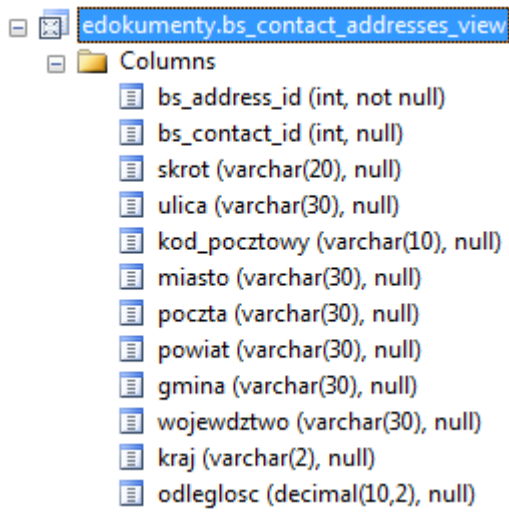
edokumenty.bs_contact_addresses_view
Columns
bs_address_id (int, not null)
bs_contact_id (int, null)
skrot (varchar(20), null)
ulica (varchar(30), null)
kod_pocztowy (varchar(10), null)
miasto (varchar(30), null)
poczta (varchar(30), null)
powiat (varchar(30), null)
gmina (varchar(30), null)
wojewdztwo (varchar(30), null)
kraj (varchar(2), null)
odleglosc (decimal(10,2), null)